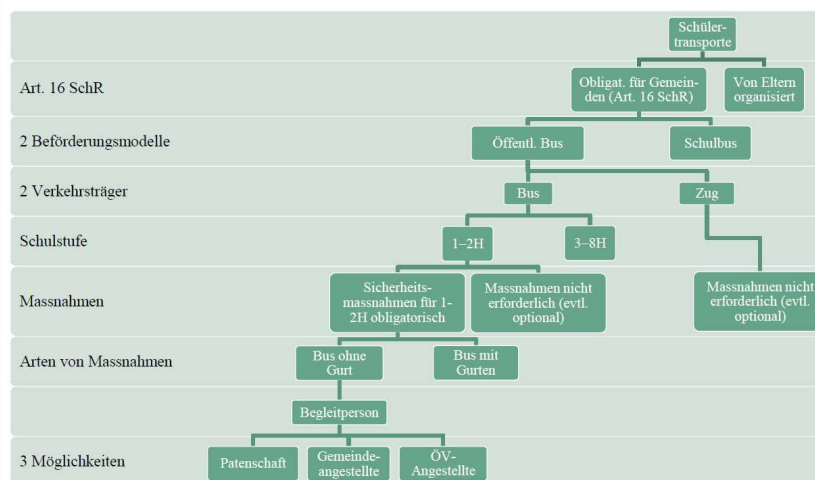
Schülertransporte

Art. 16 SchR
Obligat. für Gemeinden (Art. 16 SchR)
Von Eltern organisiert

2 Beförderungsmodelle
Öffentl. Bus
Schulbus

2 Verkehrsträger
Bus
Zug

Schulstufe
1–2H
3–8H

Massnahmen
Sicherheitsmassnahmen für 1-2H obligatorisch
Massnahmen nicht erforderlich (evtl. optional)
Massnahmen nicht erforderlich (evtl. optional)

Arten von Massnahmen
Bus ohne Gurt
Bus mit Gurten

Begleitperson

3 Möglichkeiten
Patenschaft
Gemeinde-angestellte
ÖV-Angestellte